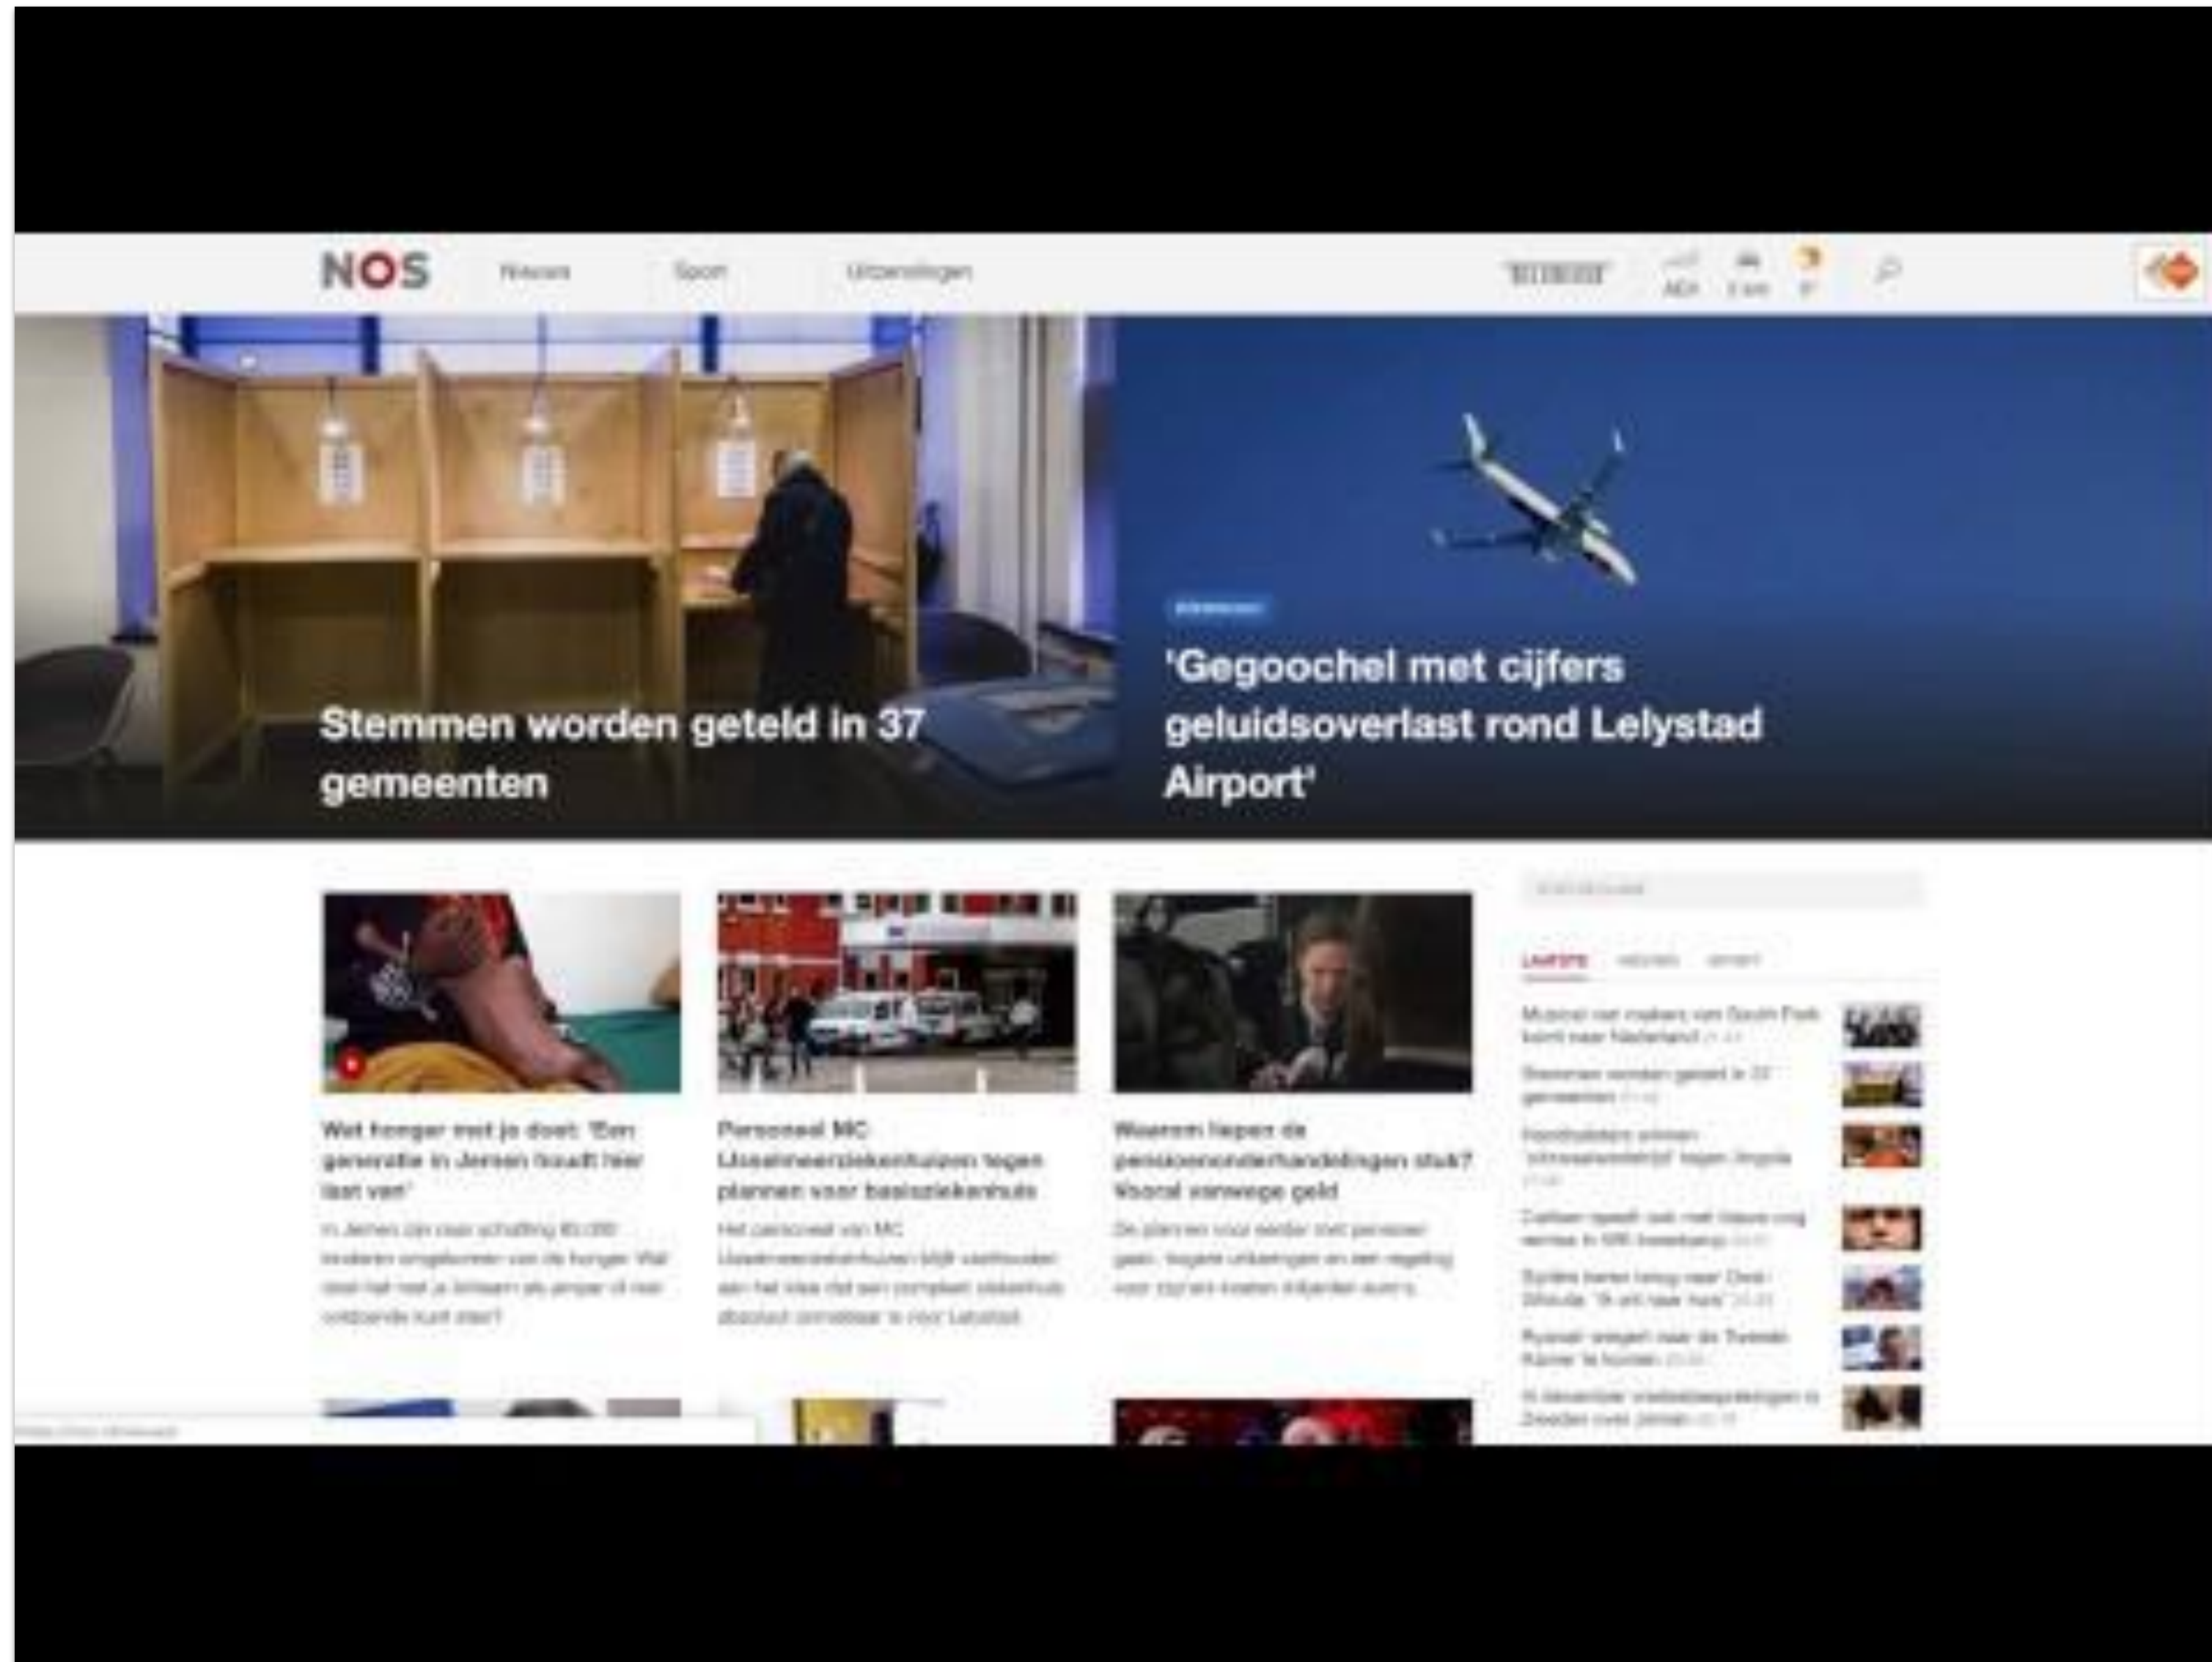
NOS Nieuws Sport Uitzendingen

Stemmen worden geteld in 37 gemeenten

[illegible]

'Gegoochel met cijfers geluidsoverlast rond Lelystad Airport'

Wat honger met je doet: 'Een generatie in Jemen loopt hier last van'

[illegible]

Personeel MC IJsselmeerziekenhuizen tegen plannen voor basisziekenhuis

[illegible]

Waarom liepen de pensioenonderhandelingen stuk? Vooral vanwege geld

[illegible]

LAATSTE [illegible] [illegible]

Musical van makers van South Park komt naar Nederland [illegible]

Stemmen worden geteld in 37 gemeenten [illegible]

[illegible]

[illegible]

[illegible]

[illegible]

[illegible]